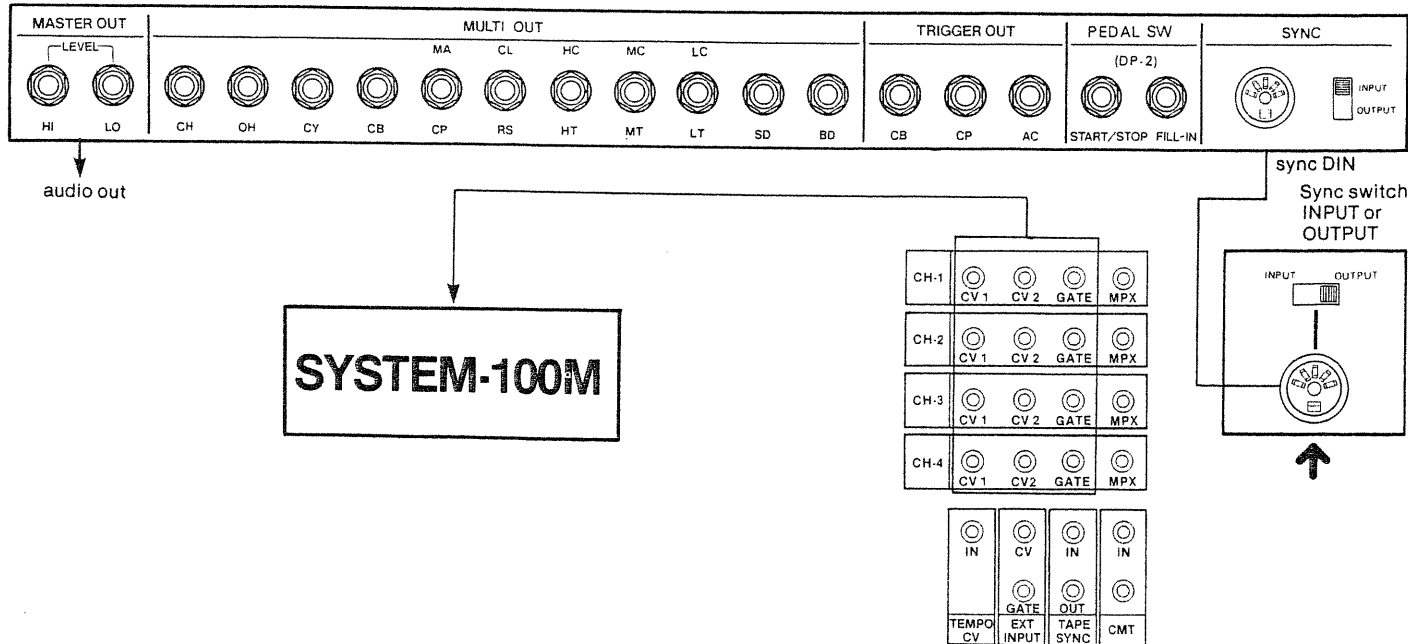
MASTER OUT
LEVEL
HI LO

MULTI OUT
CH OH CY CB MA CP CL RS HC HT MC MT LC LT SD BD

TRIGGER OUT
CB CP AC

PEDAL SW
(DP-2)
START/STOP FILL-IN

SYNC
INPUT
OUTPUT

audio out

sync DIN

Sync switch INPUT or OUTPUT

INPUT OUTPUT

SYSTEM-100M

CH-1 CV 1 CV 2 GATE MPX
CH-2 CV 1 CV 2 GATE MPX
CH-3 CV 1 CV 2 GATE MPX
CH-4 CV 1 CV2 GATE MPX

IN
TEMPO CV

CV
GATE
EXT INPUT

IN
OUT
TAPE SYNC

IN
CMT